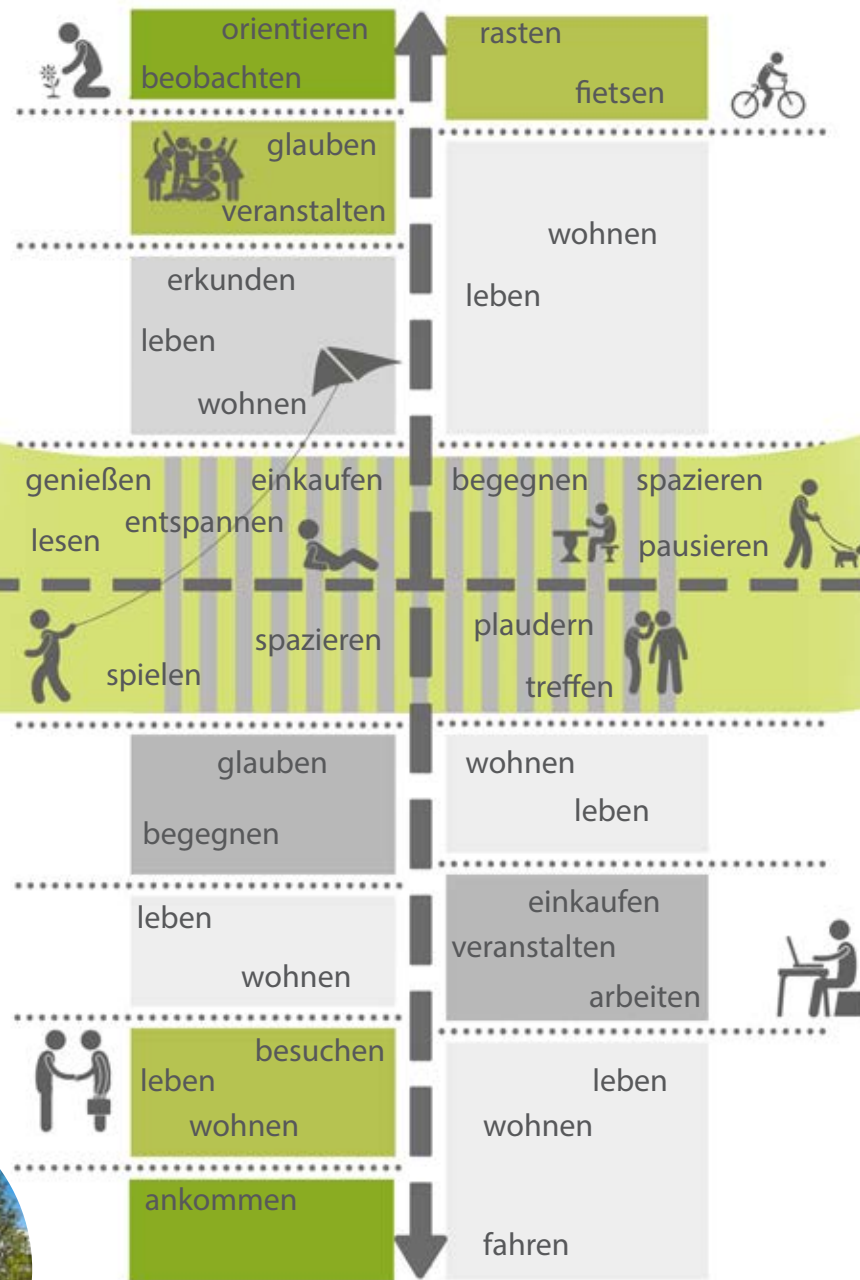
orientieren
beobachten

rasten
fietsen

glauben
veranstalten

wohnen
leben

erkunden
leben
wohnen

genießen
lesen
entspannen
einkaufen

begegnen
spazieren
pausieren

spazieren
spielen

plaudern
treffen

glauben
begegnen

wohnen
leben

leben
wohnen

einkaufen
veranstalten
arbeiten

besuchen
leben
wohnen

leben
wohnen

ankommen

fahren